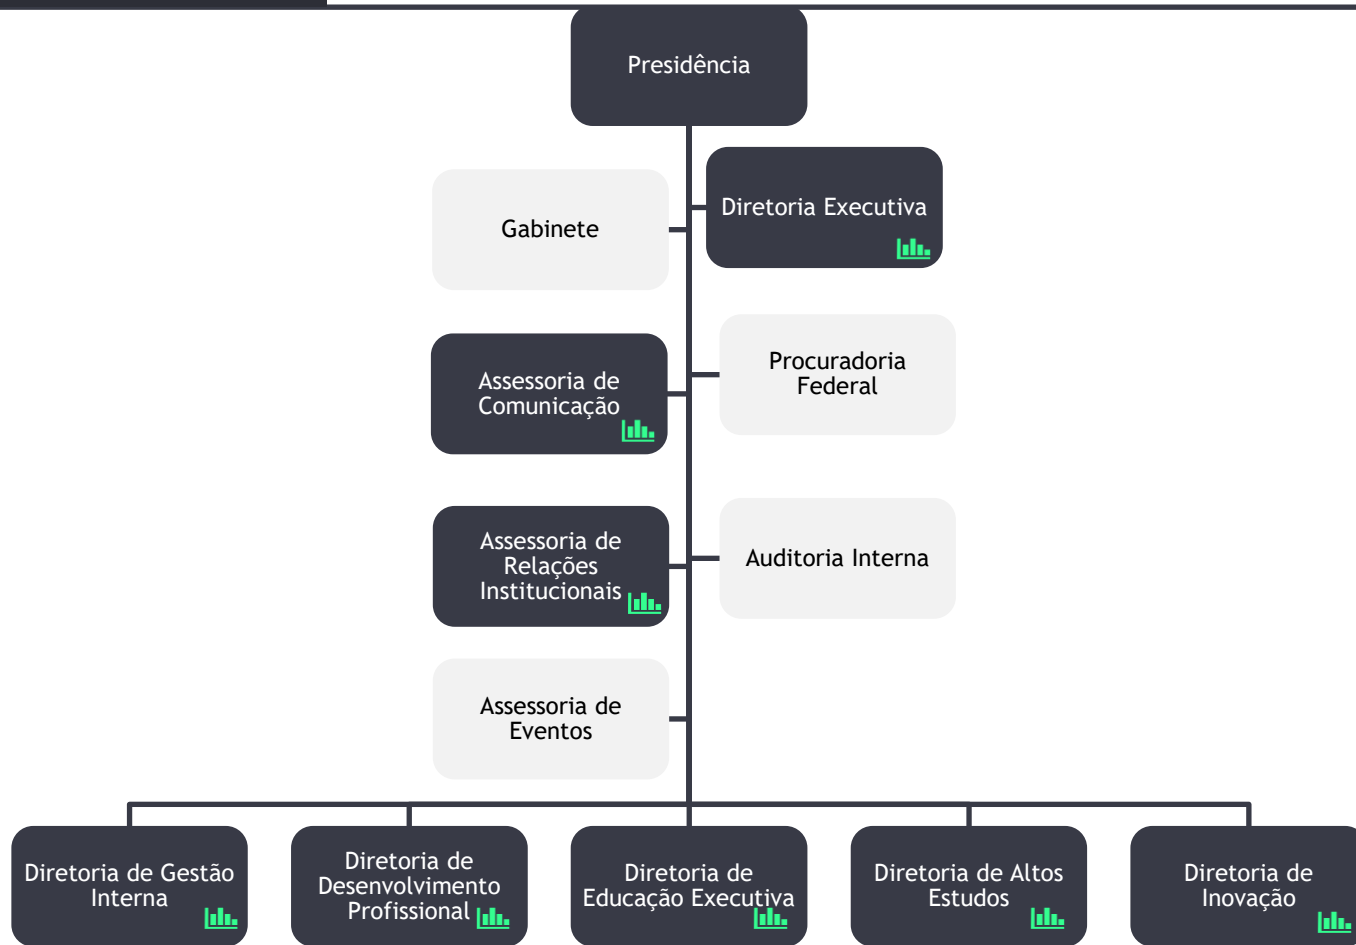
Presidência

Gabinete

Diretoria Executiva

Assessoria de Comunicação

Procuradoria Federal

Assessoria de Relações Institucionais

Auditoria Interna

Assessoria de Eventos

Diretoria de Gestão Interna

Diretoria de Desenvolvimento Profissional

Diretoria de Educação Executiva

Diretoria de Altos Estudos

Diretoria de Inovação